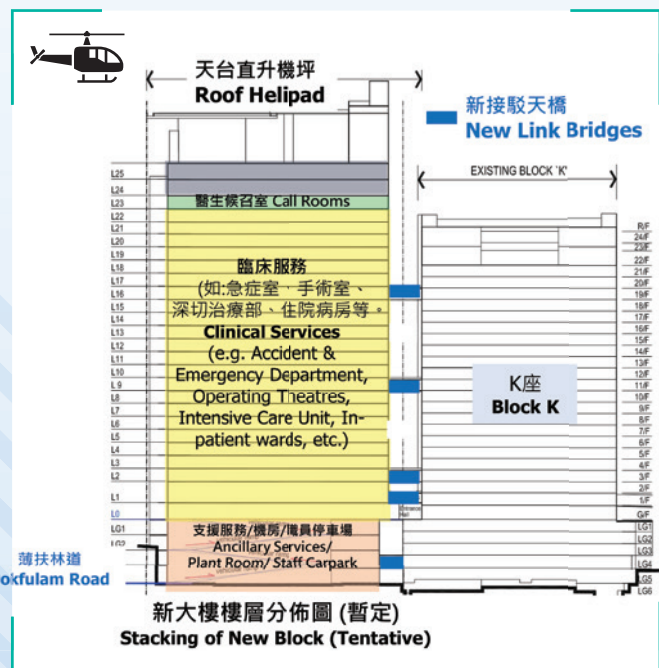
天台直升機坪
Roof Helipad

新接駁天橋
New Link Bridges

EXISTING BLOCK 'K'

L25
L24
L23
L22
L21
L20
L19
L18
L17
L16
L15
L14
L13
L12
L11
L10
L9
L8
L7
L6
L5
L4
L3
L2
L1
L0
LG1
LG2

醫生候召室 Call Rooms

臨床服務
(如:急症室、手術室、深切治療部、住院病房等。
Clinical Services
(e.g. Accident & Emergency Department, Operating Theatres, Intensive Care Unit, Inpatient wards, etc.)

支援服務/機房/職員停車場
Ancillary Services/ Plant Room/ Staff Carpark

R/F
24/F
23/F
22/F
21/F
20/F
19/F
18/F
17/F
16/F
15/F
14/F
13/F
12/F
11/F
10/F
9/F
8/F
7/F
6/F
5/F
4/F
3/F
2/F
1/F
G/F
LG1
LG2
LG3
LG4
LG5
LG6

K座
Block K

薄扶林道
okfulam Road

新大樓樓層分佈圖 (暫定)
Stacking of New Block (Tentative)